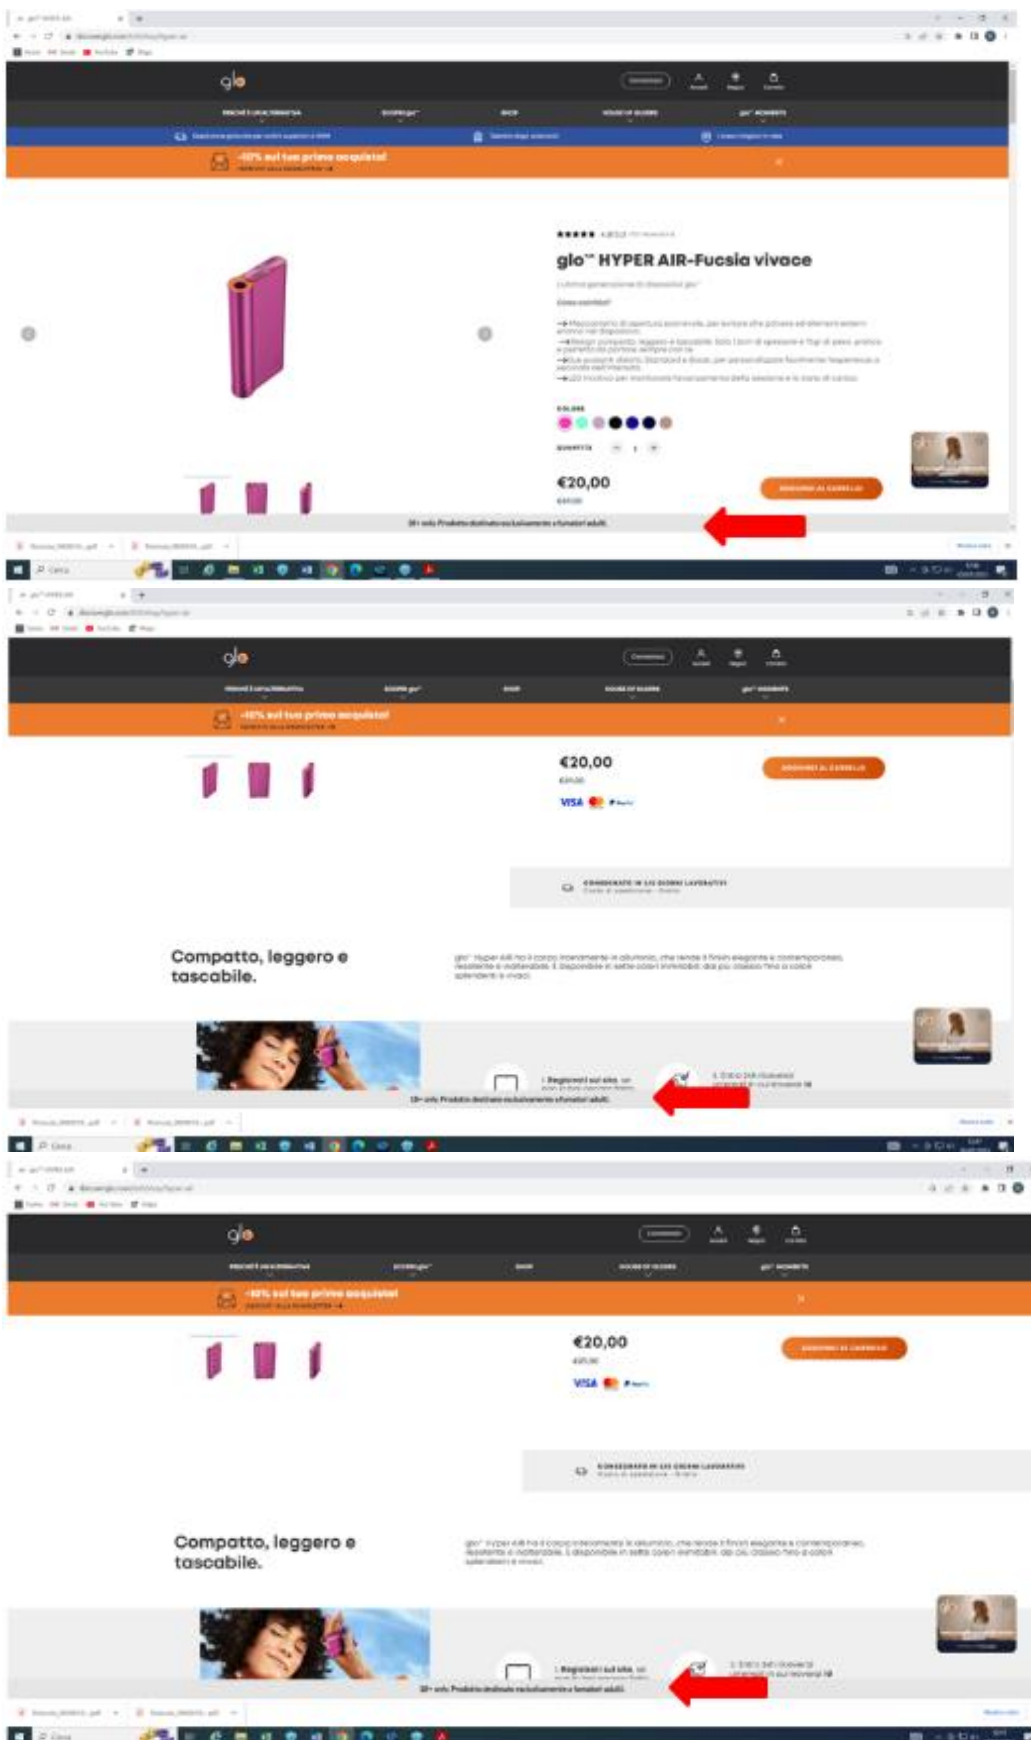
glo

PERCHÉ È UN ALTERNATIVA    SCOPRI glo™    SHOP    HOUSE OF GLOBE    glo™ MOMENTS

-10% sul tuo primo acquisto!

glo™ HYPER AIR-Fucsia vivace

COLORE

QUANTITÀ

€20,00

AGGIUNGI AL CARRELLO

18+ solo. Prodotto destinato esclusivamente a fumatori adulti.

Cerca

glo

PERCHÉ È UN ALTERNATIVA    SCOPRI glo™    SHOP    HOUSE OF GLOBE    glo™ MOMENTS

-10% sul tuo primo acquisto!

€20,00

AGGIUNGI AL CARRELLO

VISA

CONSEGNATO IN 2/3 GIORNI LAVORATIVI

Compatto, leggero e tascabile.

1. Registrati sul sito

18+ solo. Prodotto destinato esclusivamente a fumatori adulti.

Cerca

glo

PERCHÉ È UN ALTERNATIVA    SCOPRI glo™    SHOP    HOUSE OF GLOBE    glo™ MOMENTS

-10% sul tuo primo acquisto!

€20,00

AGGIUNGI AL CARRELLO

VISA

CONSEGNATO IN 2/3 GIORNI LAVORATIVI

Compatto, leggero e tascabile.

1. Registrati sul sito

18+ solo. Prodotto destinato esclusivamente a fumatori adulti.

Cerca